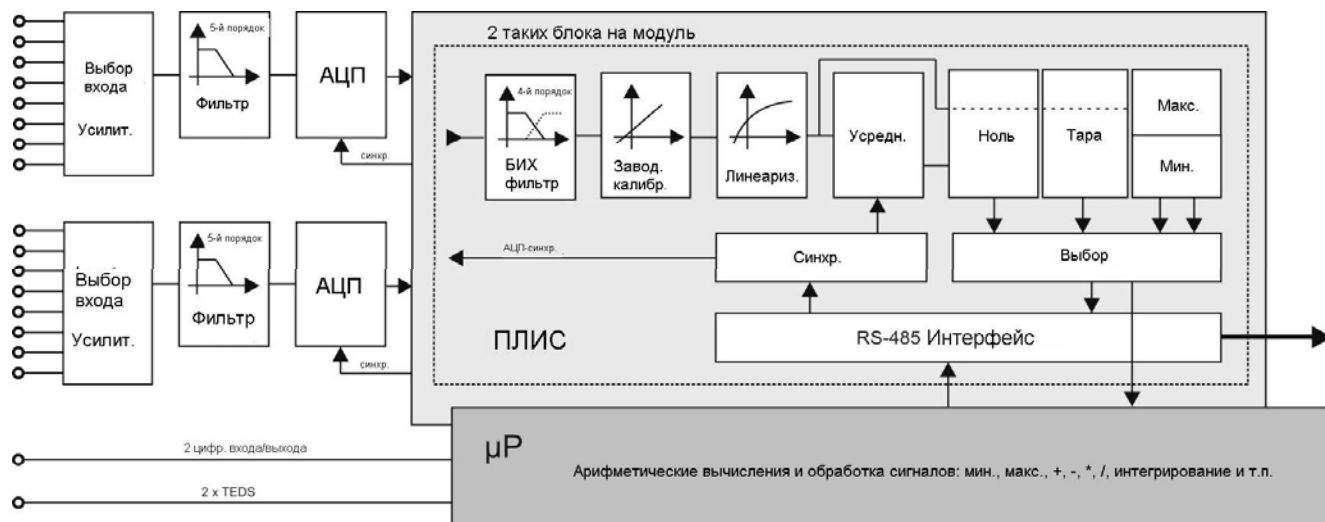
Выбор входа

Усилит.

5-й порядок

Фильтр

АЦП

синхр.

Выбор входа

Усилит.

5-й порядок

Фильтр

АЦП

синхр.

2 таких блока на модуль

4-й порядок

БИХ фильтр

Завод. калибр.

Линеариз.

Усредн.

Ноль

Тара

Макс.

Мин.

АЦП-синхр.

Синхр.

Выбор

ПЛИС

RS-485 Интерфейс

2 цифр. входа/выхода

2 x TEDS

µP

Арифметические вычисления и обработка сигналов: мин., макс., +, -, *, /, интегрирование и т.п.